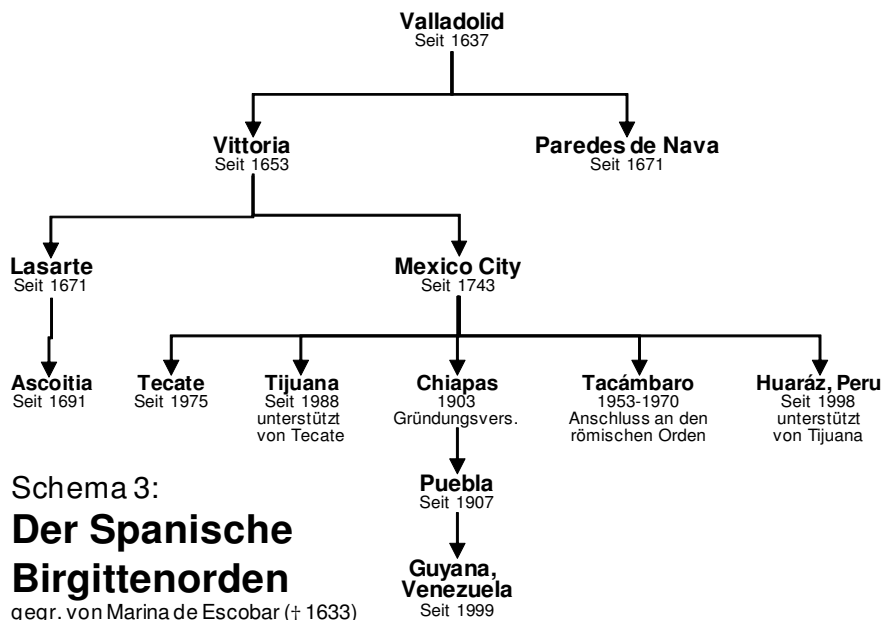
Valladolid
Seit 1637

Vittoria
Seit 1653

Paredes de Nava
Seit 1671

Lasarte
Seit 1671

Mexico City
Seit 1743

Ascoitia
Seit 1691

Tecate
Seit 1975

Tijuana
Seit 1988
unterstützt von Tecate

Chiapas
1903
Gründungsvers.

Tacámbaro
1953-1970
Anschluss an den römischen Orden

Huaráz, Peru
Seit 1998
unterstützt von Tijuana

Puebla
Seit 1907

Guyana, Venezuela
Seit 1999

Schema 3:
Der Spanische Birgittenorden
gegr. von Marina de Escobar († 1633)